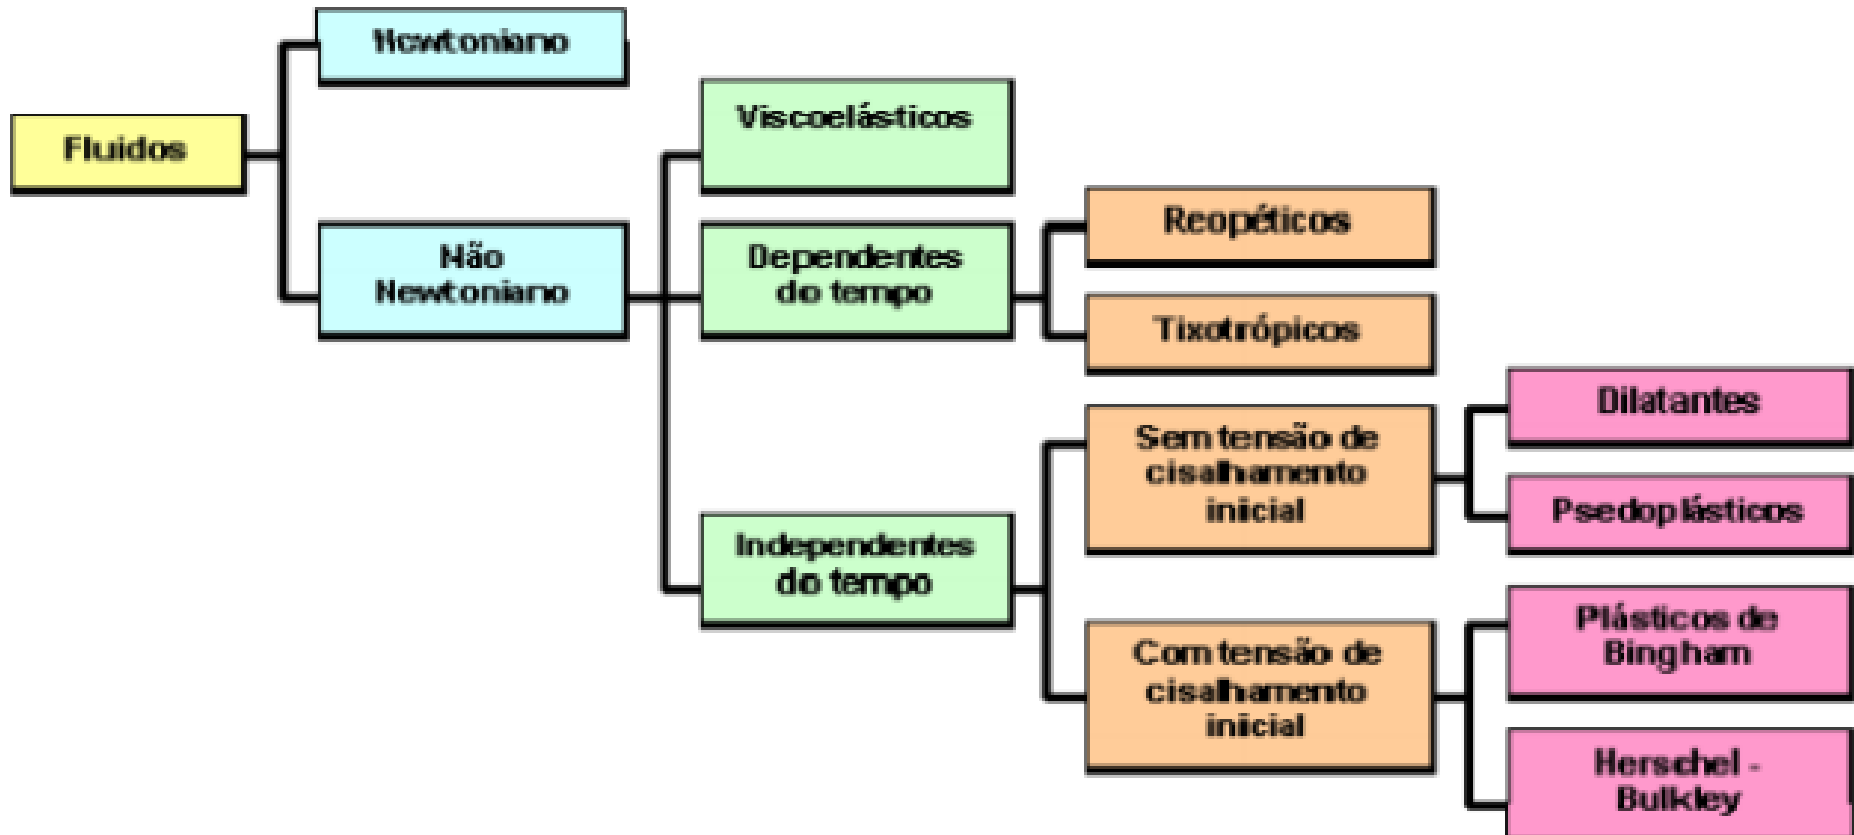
Fluidos

Newtoniano

Não Newtoniano

Viscoelásticos

Dependentes do tempo

Reopéticos

Tixotrópicos

Independentes do tempo

Sem tensão de cisalhamento inicial

Dilatantes

Psedoplásticos

Com tensão de cisalhamento inicial

Plásticos de Bingham

Herschel - Bulkley